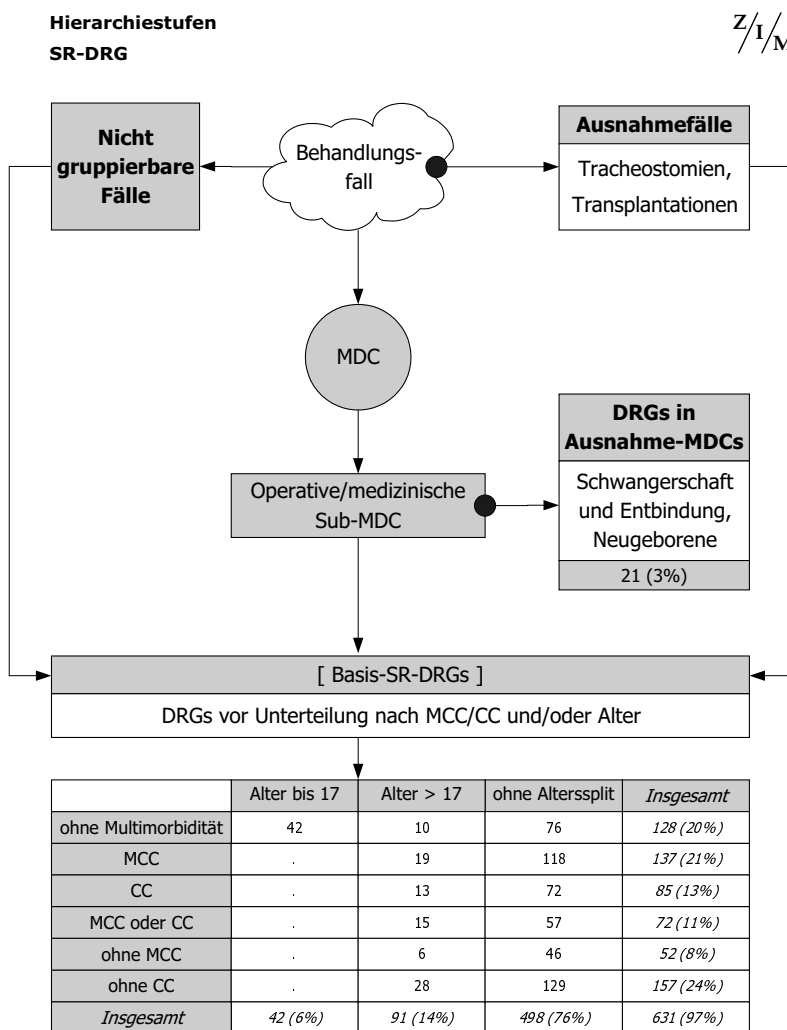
Hierarchiestufen
SR-DRG

Z/I/M

Nicht gruppierbare Fälle

Behandlungsfall

Ausnahmefälle

Tracheostomien, Transplantationen

MDC

DRGs in Ausnahme-MDCs

Schwangerschaft und Entbindung, Neugeborene

21 (3%)

Operative/medizinische Sub-MDC

[ Basis-SR-DRGs ]

DRGs vor Unterteilung nach MCC/CC und/oder Alter

| | Alter bis 17 | Alter > 17 | ohne Alterssplit | *Insgesamt* |
|---|---|---|---|---|
| ohne Multimorbidität | 42 | 10 | 76 | *128 (20%)* |
| MCC | . | 19 | 118 | *137 (21%)* |
| CC | . | 13 | 72 | *85 (13%)* |
| MCC oder CC | . | 15 | 57 | *72 (11%)* |
| ohne MCC | . | 6 | 46 | *52 (8%)* |
| ohne CC | . | 28 | 129 | *157 (24%)* |
| *Insgesamt* | *42 (6%)* | *91 (14%)* | *498 (76%)* | *631 (97%)* |